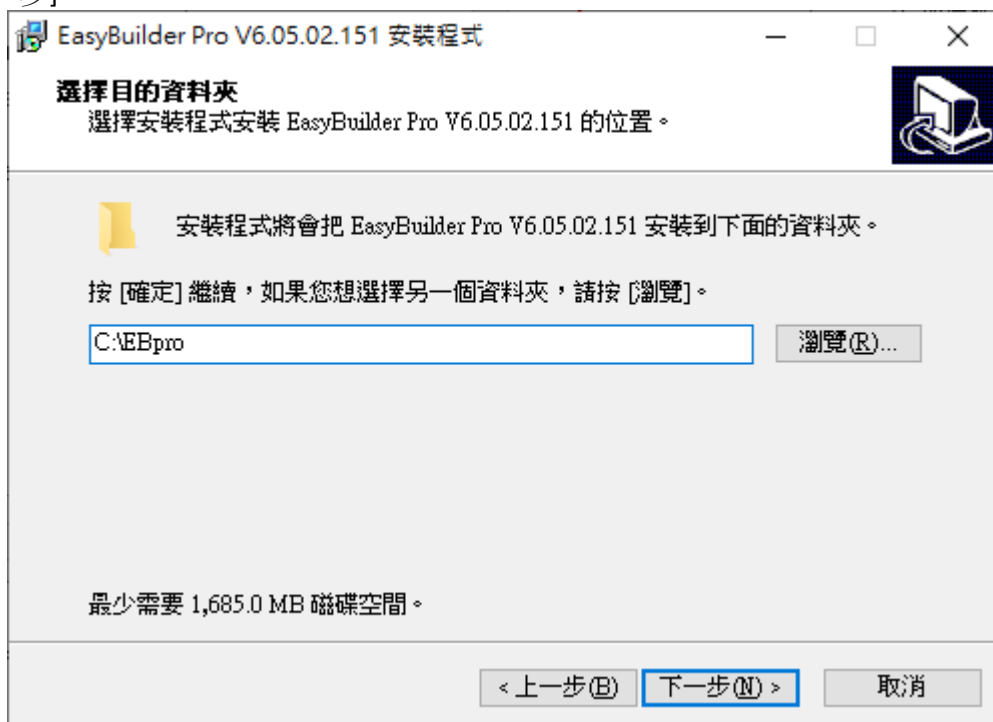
EasyBuilder Pro V6.05.02.151 安裝程式

選擇目的資料夾
選擇安裝程式安裝 EasyBuilder Pro V6.05.02.151 的位置。

安裝程式將會把 EasyBuilder Pro V6.05.02.151 安裝到下面的資料夾。

按 [確定] 繼續，如果您想選擇另一個資料夾，請按 [瀏覽]。

C:\EBpro

瀏覽(R)...

最少需要 1,685.0 MB 磁碟空間。

< 上一步(B)　下一步(N) >　取消